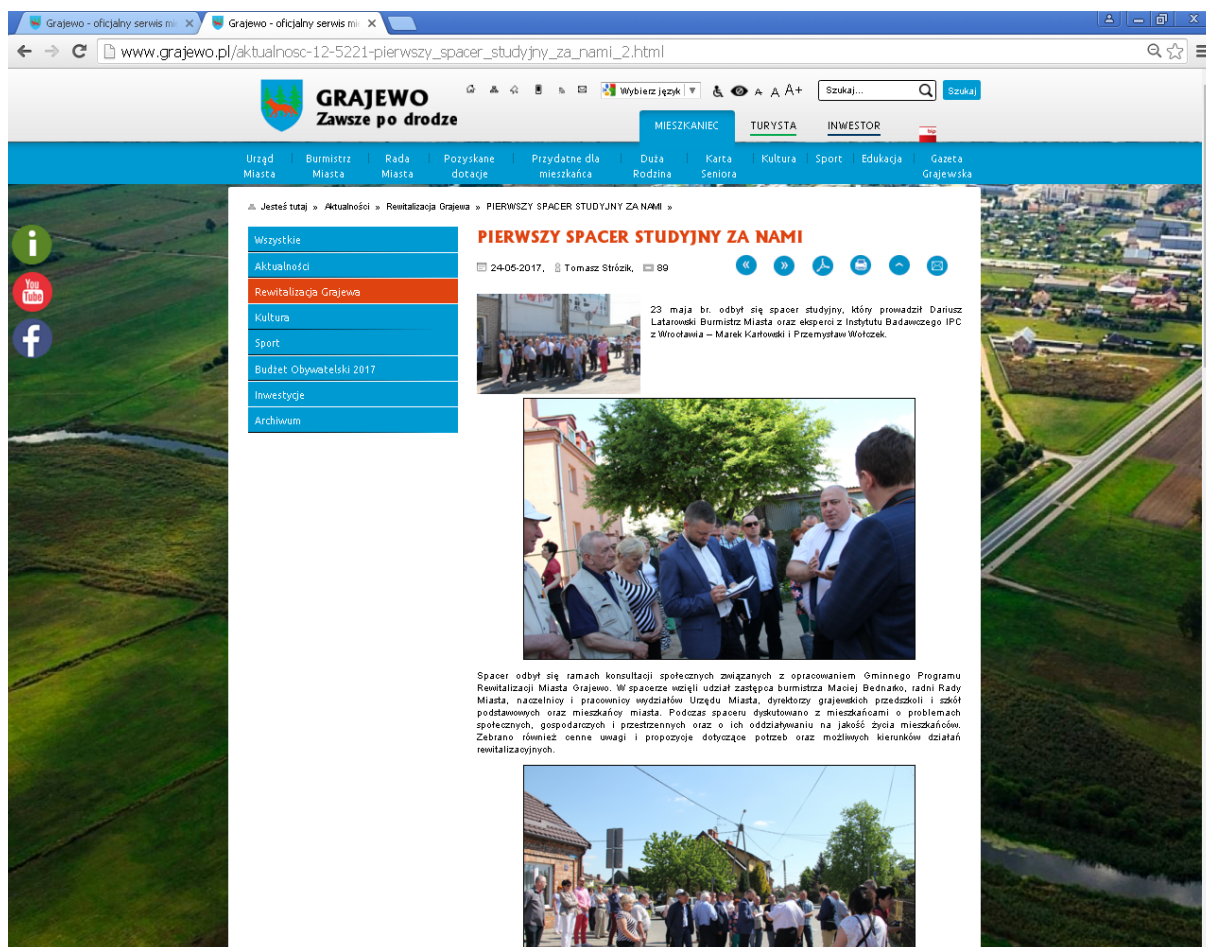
Grajewo - oficjalny serwis mi ×
Grajewo - oficjalny serwis mi ×

www.grajewo.pl/aktualnosc-12-5221-pierwszy_spacer_studyjny_za_nami_2.html

GRAJEWO
Zawsze po drodze

Wybierz język ▼ A A A+ Szukaj... Szukaj

MIESZKANIEC TURYSTA INWESTOR

Urząd Miasta | Burmistrz Miasta | Rada Miasta | Pozyskane dotacje | Przydatne dla mieszkańca | Duża Rodzina | Karta Seniora | Kultura | Sport | Edukacja | Gazeta Grajewska

Jesteś tutaj » Aktualności » Rewitalizacja Grajewa » PIERWSZY SPACER STUDYJNY ZA NAMI »

Wszystkie
Aktualności
Rewitalizacja Grajewa
Kultura
Sport
Budżet Obywatelski 2017
Inwestycje
Archiwum

PIERWSZY SPACER STUDYJNY ZA NAMI

24-05-2017, Tomasz Strózik, 89

23 maja br. odbył się spacer studyjny, który prowadził Dariusz Latarowski Burmistrz Miasta oraz eksperci z Instytutu Badawczego IPC z Wrocławia – Marek Karłowski i Przemysław Wołczek.

Spacer odbył się ramach konsultacji społecznych związanych z opracowaniem Gminnego Programu Rewitalizacji Miasta Grajewo. W spacerze wzięli udział zastępca burmistrza Maciej Bednarko, radni Rady Miasta, naczelnicy i pracownicy wydziałów Urzędu Miasta, dyrektorzy grajewskich przedszkoli i szkół podstawowych oraz mieszkańcy miasta. Podczas spaceru dyskutowano z mieszkańcami o problemach społecznych, gospodarczych i przestrzennych oraz o ich oddziaływaniu na jakość życia mieszkańców. Zebrano również cenne uwagi i propozycje dotyczące potrzeb oraz możliwych kierunków działań rewitalizacyjnych.